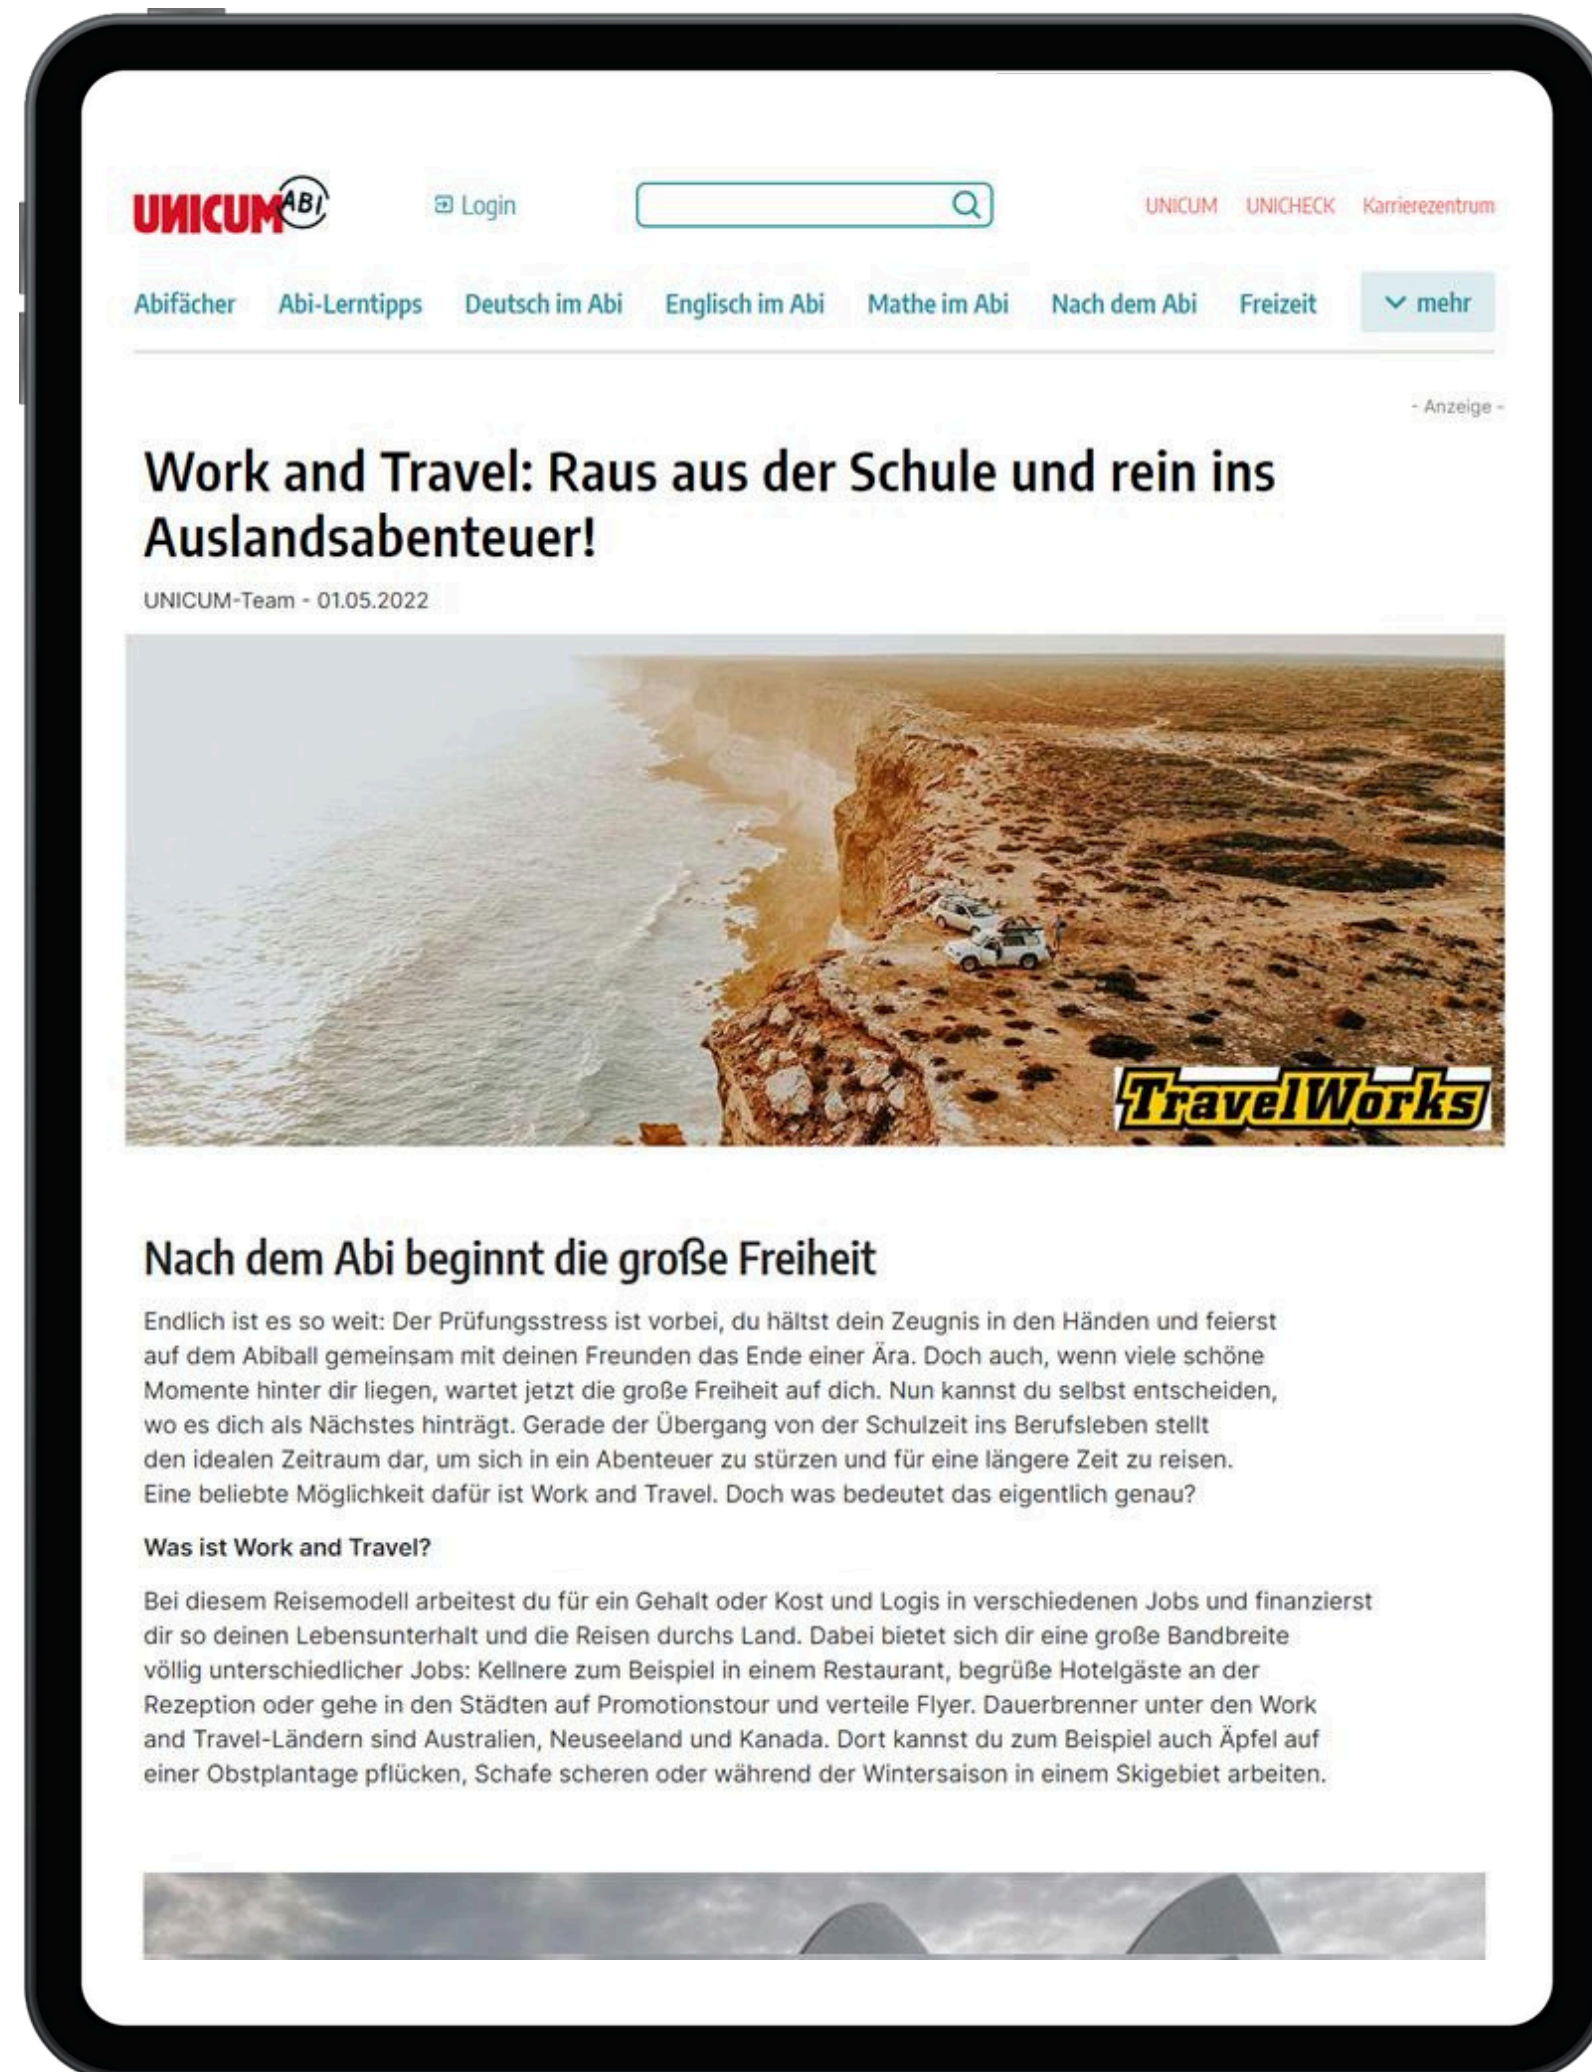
UNICUM ABI

Login

UNICUM UNICHECK Karrierezentrum

Abifächer Abi-Lerntipps Deutsch im Abi Englisch im Abi Mathe im Abi Nach dem Abi Freizeit mehr

- Anzeige -

Work and Travel: Raus aus der Schule und rein ins Auslandsabenteuer!

UNICUM-Team - 01.05.2022

TravelWorks

Nach dem Abi beginnt die große Freiheit

Endlich ist es so weit: Der Prüfungsstress ist vorbei, du hältst dein Zeugnis in den Händen und feierst auf dem Abiball gemeinsam mit deinen Freunden das Ende einer Ära. Doch auch, wenn viele schöne Momente hinter dir liegen, wartet jetzt die große Freiheit auf dich. Nun kannst du selbst entscheiden, wo es dich als Nächstes hinträgt. Gerade der Übergang von der Schulzeit ins Berufsleben stellt den idealen Zeitraum dar, um sich in ein Abenteuer zu stürzen und für eine längere Zeit zu reisen. Eine beliebte Möglichkeit dafür ist Work and Travel. Doch was bedeutet das eigentlich genau?

Was ist Work and Travel?

Bei diesem Reisemodell arbeitest du für ein Gehalt oder Kost und Logis in verschiedenen Jobs und finanzierst dir so deinen Lebensunterhalt und die Reisen durchs Land. Dabei bietet sich dir eine große Bandbreite völlig unterschiedlicher Jobs: Kellnere zum Beispiel in einem Restaurant, begrüße Hotelgäste an der Rezeption oder gehe in den Städten auf Promotionstour und verteile Flyer. Dauerbrenner unter den Work and Travel-Ländern sind Australien, Neuseeland und Kanada. Dort kannst du zum Beispiel auch Äpfel auf einer Obstplantage pflücken, Schafe scheren oder während der Wintersaison in einem Skigebiet arbeiten.